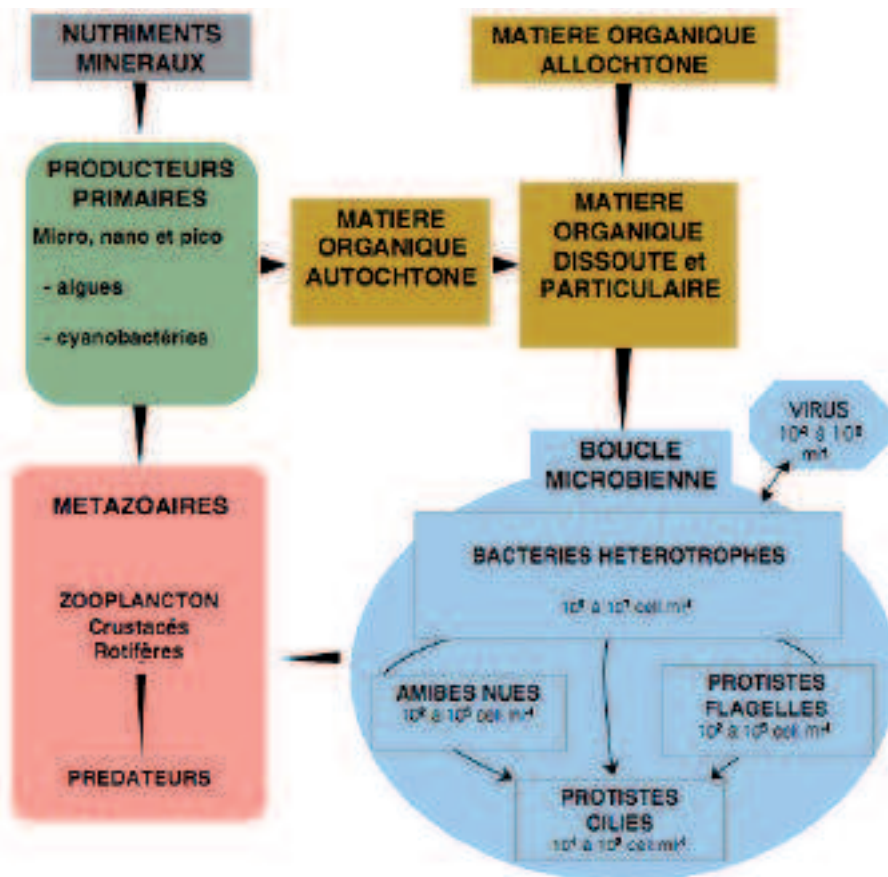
NUTRIMENTS MINERAUX

MATIERE ORGANIQUE ALLOCHTONE

PRODUCTEURS PRIMAIRES
Micro, nano et pico
- algues
- cyanobactéries

MATIERE ORGANIQUE AUTOCHTONE

MATIERE ORGANIQUE DISSOUTE et PARTICULAIRE

VIRUS
$10^{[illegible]}$ à $10^{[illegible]}$ $ml^{-1}$

BOUCLE MICROBIENNE

METAZOAIRES

BACTERIES HETEROTROPHES
$10^{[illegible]}$ à $10^{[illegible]}$ cel.$ml^{-1}$

ZOOPLANCTON
Crustacés
Rotifères

PREDATEURS

AMIBES NUES
$10^{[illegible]}$ à $10^{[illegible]}$ cel.$ml^{-1}$

PROTISTES FLAGELLES
$10^{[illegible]}$ à $10^{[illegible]}$ cel.$ml^{-1}$

PROTISTES CILIES
$10^{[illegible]}$ à $10^{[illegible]}$ cel.$ml^{-1}$